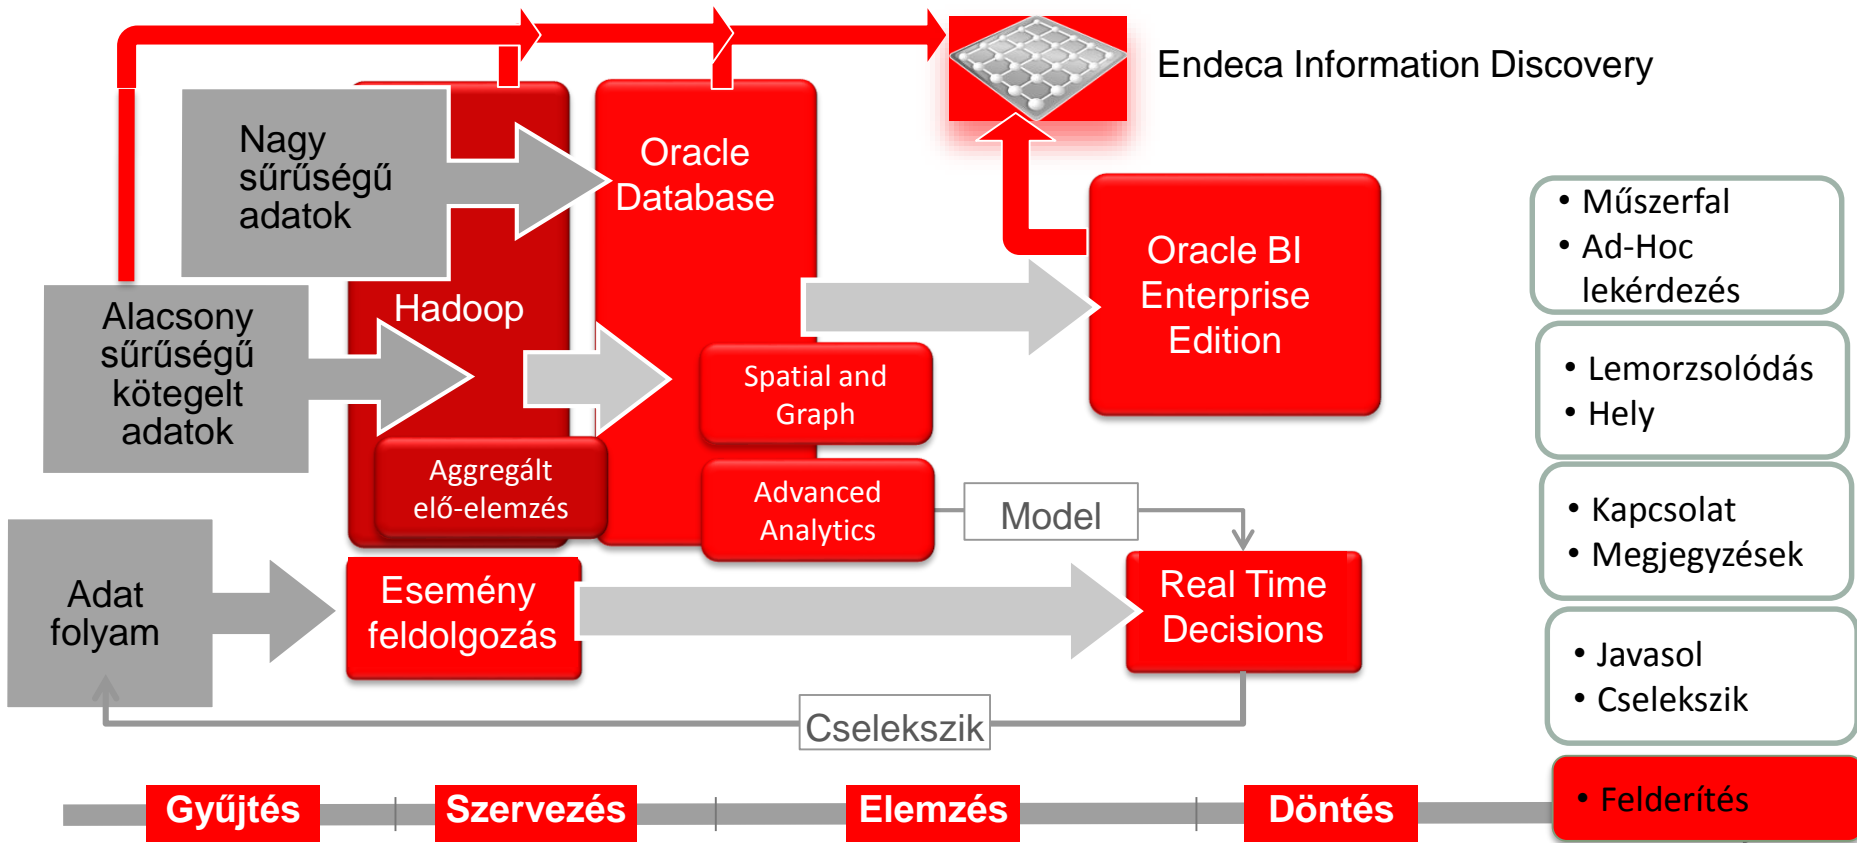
Endeca Information Discovery

Nagy sűrűségű adatok

Oracle Database

Hadoop

Alacsony sűrűségű kötegelt adatok

Oracle BI Enterprise Edition

Spatial and Graph

Aggregált elő-elemzés

Advanced Analytics

Model

Adat folyam

Esemény feldolgozás

Real Time Decisions

Cselekszik

• Műszerfal
• Ad-Hoc lekérdezés

• Lemorzsolódás
• Hely

• Kapcsolat
• Megjegyzések

• Javasol
• Cselekszik

• Felderítés

Gyűjtés

Szervezés

Elemzés

Döntés